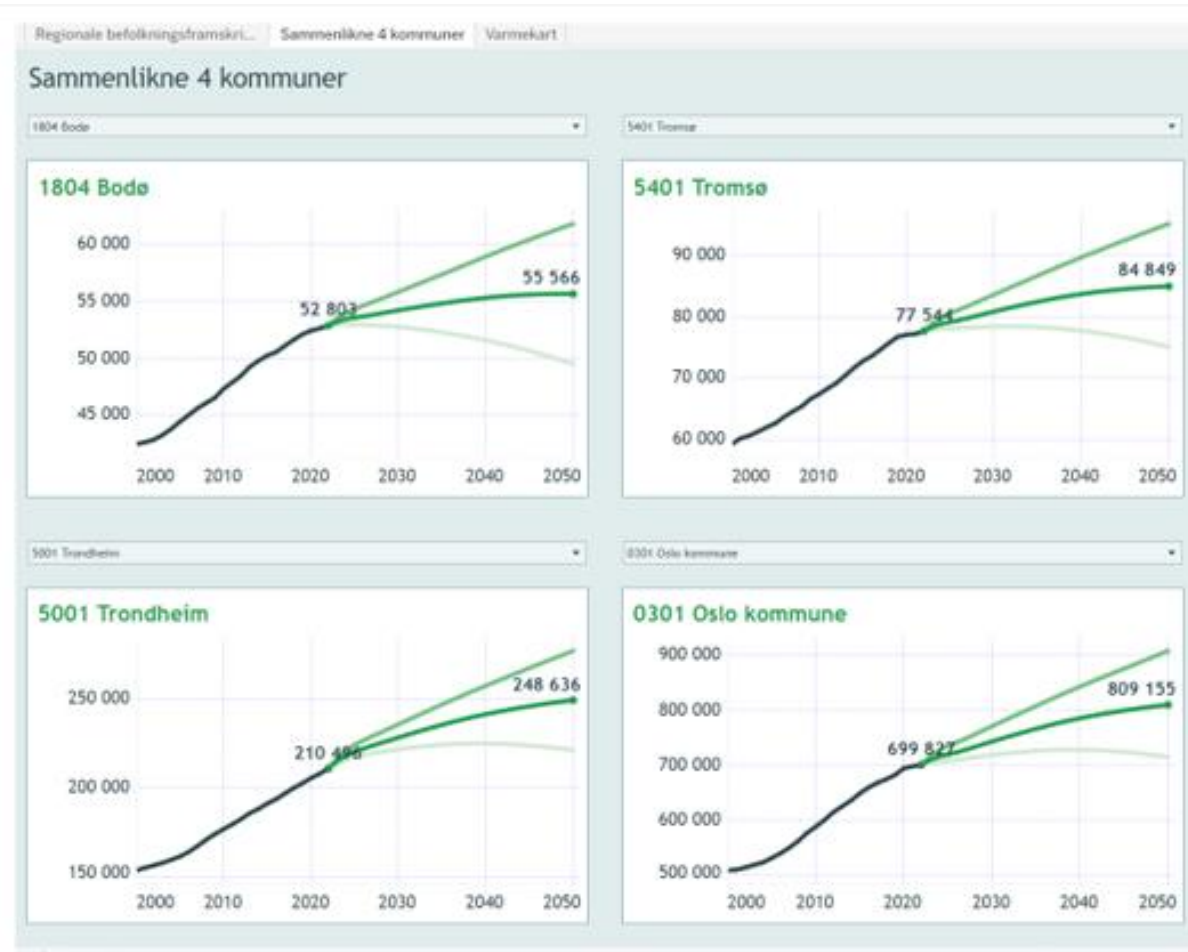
Regionale befolkningsframskri... | Sammenlikne 4 kommuner | Varmekart

Sammenlikne 4 kommuner

1804 Bodø

5401 Tromsø

1804 Bodø

60 000
55 000
50 000
45 000

52 803
55 566

2000 2010 2020 2030 2040 2050

5401 Tromsø

90 000
80 000
70 000
60 000

77 544
84 849

2000 2010 2020 2030 2040 2050

5001 Trondheim

0301 Oslo kommune

5001 Trondheim

250 000
200 000
150 000

210 496
248 636

2000 2010 2020 2030 2040 2050

0301 Oslo kommune

900 000
800 000
700 000
600 000
500 000

699 827
809 155

2000 2010 2020 2030 2040 2050